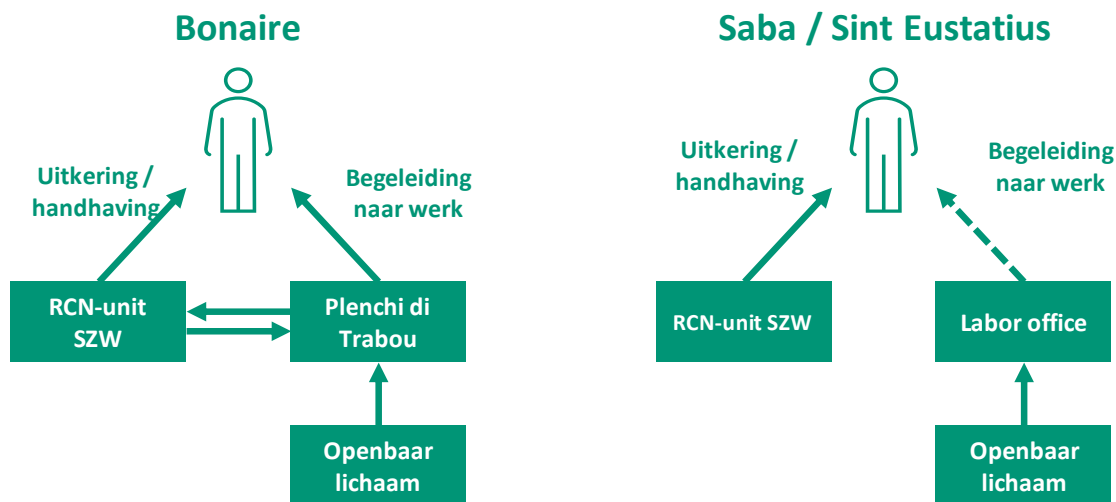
Bonaire

Uitkering / handhaving

Begeleiding naar werk

RCN-unit SZW

Plenchi di Trabou

Openbaar lichaam

Saba / Sint Eustatius

Uitkering / handhaving

Begeleiding naar werk

RCN-unit SZW

Labor office

Openbaar lichaam